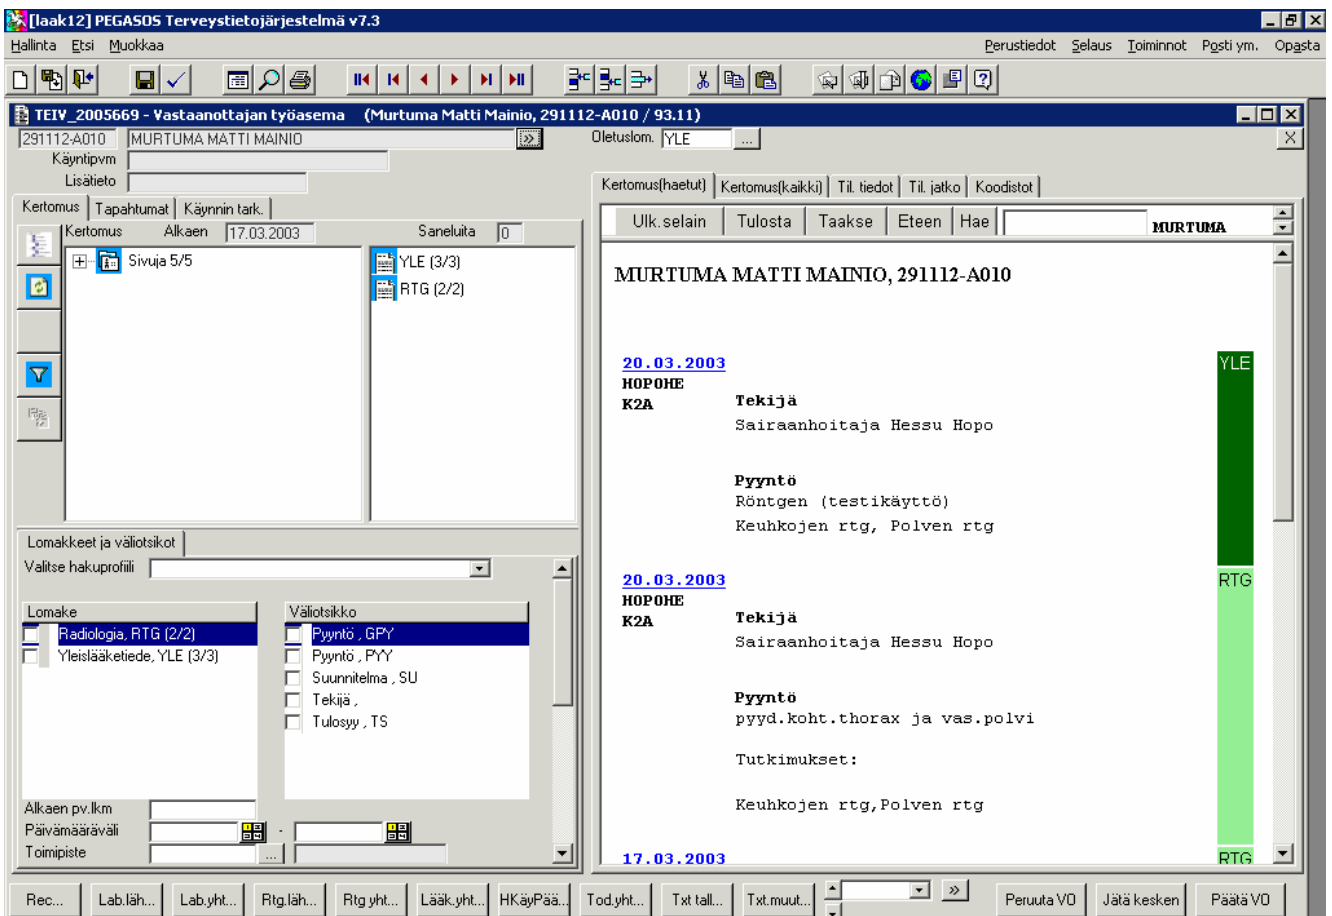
[laak12] PEGASOS Terveystietojärjestelmä v7.3

Hallinta Etsi Muokkaa

Perustiedot Selaus Toiminnot Posti ym. Opasta

TEIV_2005669 - Vastaanottajan työasema (Murtuma Matti Mainio, 291112-A010 / 93.11)

291112-A010 MURTUMA MATTI MAINIO

Oletuslom. YLE

Käyntipvm

Lisätieto

Kertomus Tapahtumat Käynnin tark.

Kertomus Alkaen 17.03.2003 Saneluita 0

Sivuja 5/5

YLE (3/3)

RTG (2/2)

Lomakkeet ja väliotsikot

Valitse hakuprofiili

| Lomake | Väliotsikko |
|---|---|
| Radiologia, RTG (2/2) | Pyyntö , GPY |
| Yleislääketiede, YLE (3/3) | Pyyntö , PYY |
| | Suunnitelma , SU |
| | Tekijä , |
| | Tulosyy , TS |

Alkaen pv.lkm

Päivämääräväli -

Toimipiste

Kertomus(haetut) Kertomus(kaikki) Til. tiedot Til. jatko Koodistot

Ulk.selain Tulosta Taakse Eteen Hae MURTUMA

MURTUMA MATTI MAINIO, 291112-A010

20.03.2003
HOPOHE
K2A
Tekijä
Sairaanhoitaja Hessu Hopo

Pyyntö
Röntgen (testikäyttö)
Keuhkojen rtg, Polven rtg

YLE

20.03.2003
HOPOHE
K2A
Tekijä
Sairaanhoitaja Hessu Hopo

Pyyntö
pyyd.koht.thorax ja vas.polvi

Tutkimukset:

Keuhkojen rtg,Polven rtg

RTG

17.03.2003

RTG

Rec... Lab.läh... Lab.yht... Rtg.läh... Rtg yht... Lääk.yht... HKäyPää... Tod.yht... Txt tall... Txt.muut... » Peruuta VO Jätä kesken Päätä VO